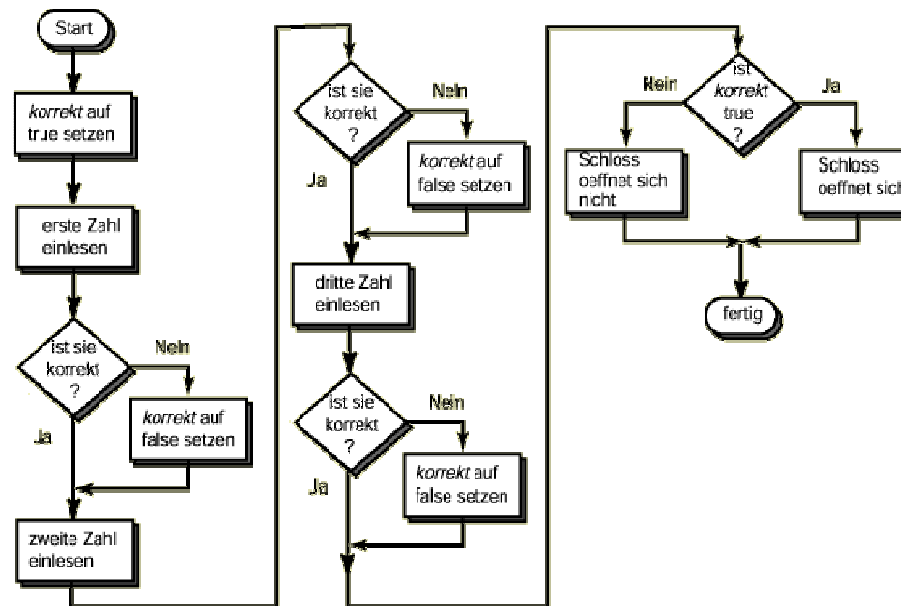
Start

*korrekt* auf true setzen

erste Zahl einlesen

ist sie korrekt ?

Nein

*korrekt* auf false setzen

Ja

zweite Zahl einlesen

ist sie korrekt ?

Nein

*korrekt* auf false setzen

Ja

dritte Zahl einlesen

ist sie korrekt ?

Nein

*korrekt* auf false setzen

Ja

ist *korrekt* true ?

Nein

Ja

Schloss oeffnet sich nicht

Schloss oeffnet sich

fertig